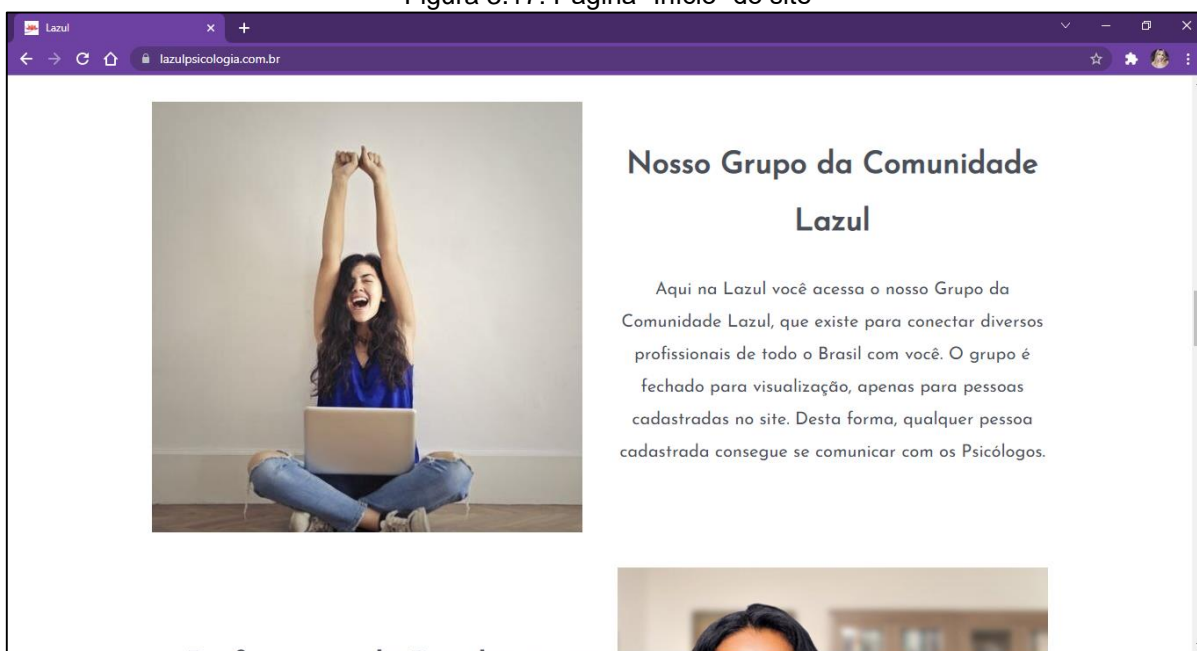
Figura 3.17: Página "Início" do site

Lazul

lazulpsicologia.com.br

Nosso Grupo da Comunidade Lazul

Aqui na Lazul você acessa o nosso Grupo da Comunidade Lazul, que existe para conectar diversos profissionais de todo o Brasil com você. O grupo é fechado para visualização, apenas para pessoas cadastradas no site. Desta forma, qualquer pessoa cadastrada consegue se comunicar com os Psicólogos.

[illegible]